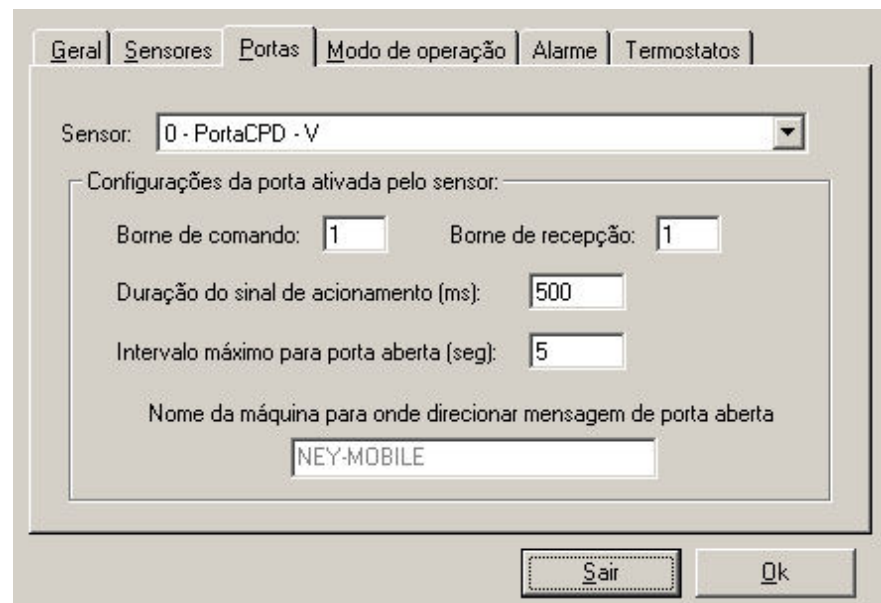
Geral | Sensores | Portas | Modo de operação | Alarme | Termostatos

Sensor: 0 - PortaCPD - V

Configurações da porta ativada pelo sensor:

Borne de comando: 1
Borne de recepção: 1

Duração do sinal de acionamento (ms): 500

Intervalo máximo para porta aberta (seg): 5

Nome da máquina para onde direcionar mensagem de porta aberta

NEY-MOBILE

Sair
Ok